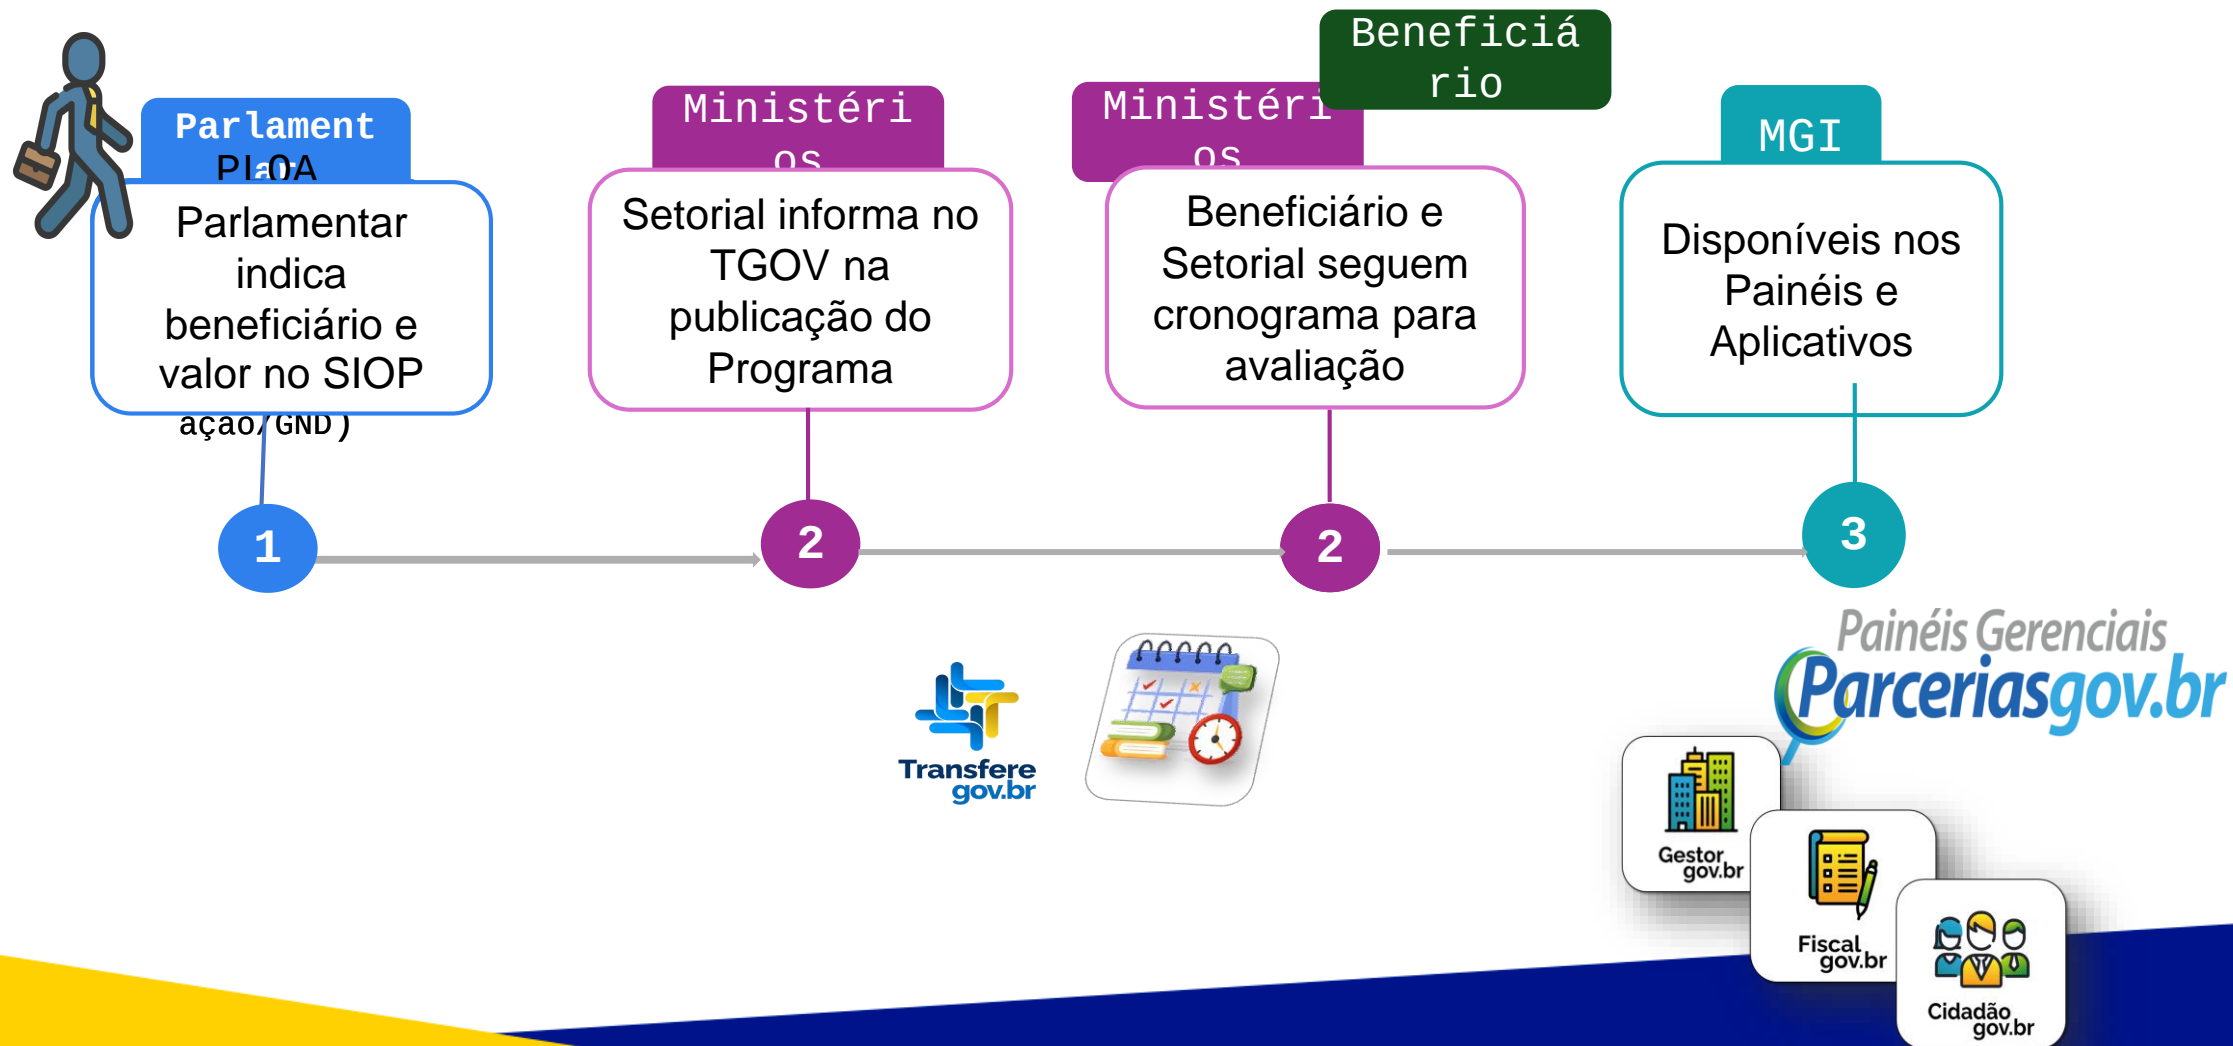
Parlament
PLOA

Parlamentar indica beneficiário e valor no SIOP

ação/GND)

1

Ministéri
os

Setorial informa no TGOV na publicação do Programa

2

Ministéri
os

Beneficiá
rio

Beneficiário e Setorial seguem cronograma para avaliação

2

MGI

Disponíveis nos Painéis e Aplicativos

3

Transfere gov.br

Painéis Gerenciais
Parceriasgov.br

Gestor gov.br

Fiscal gov.br

Cidadão gov.br